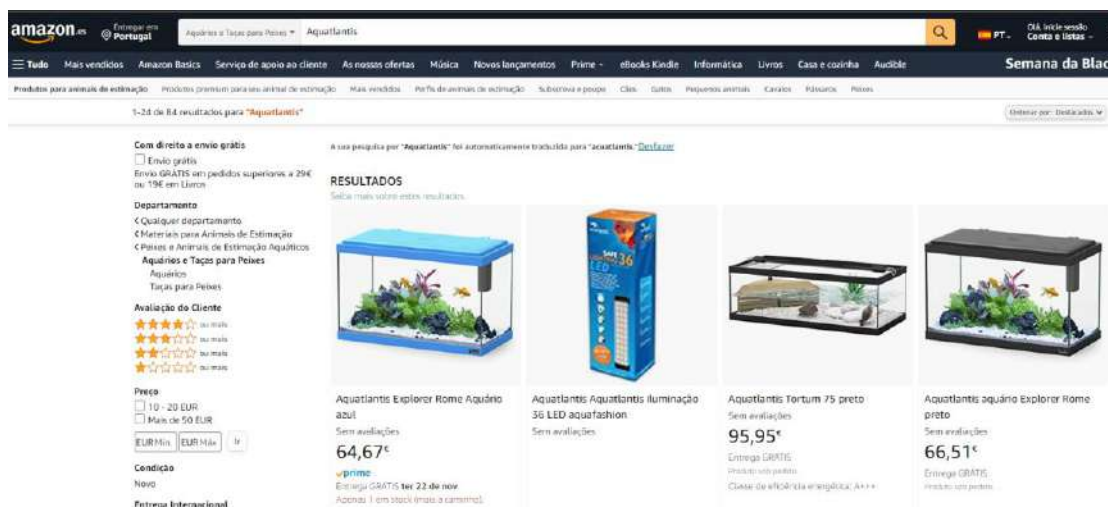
amazon.es Entregar em Portugal Aquários e Taças para Peixes Aquatlantis PT Olá, Inicie sessão Conta e listas

☰ Tudo Mais vendidos Amazon Basics Serviço de apoio ao cliente As nossas ofertas Música Novos lançamentos Prime eBooks Kindle Informática Livros Casa e cozinha Audible Semana da Blac

Produtos para animais de estimação Produtos premium para seu animal de estimação Mais vendidos Perfis de animais de estimação Subscreva e poupe Cães Gatos Pequenos animais Cavalos Pássaros Peixes

1-24 de 84 resultados para "Aquatlantis" Ordenar por: Destacados

Com direito a envio grátis
Envio grátis
Envio GRÁTIS em pedidos superiores a 29€ ou 19€ em Livros

Departamento
‹ Qualquer departamento
‹ Materiais para Animais de Estimação
‹ Peixes e Animais de Estimação Aquáticos
Aquários e Taças para Peixes
Aquários
Taças para Peixes

Avaliação do Cliente
ou mais
ou mais
ou mais
ou mais

Preço
10 - 20 EUR
Mais de 50 EUR
EUR Mín EUR Máx Ir

Condição
Novo

Entrega Internacional

A sua pesquisa por "Aquatlantis" foi automaticamente traduzida para "acuatlantis." Desfazer

RESULTADOS
Saiba mais sobre estes resultados.

Aquatlantis Explorer Rome Aquário azul
Sem avaliações
64,67€
prime
Entrega GRÁTIS ter 22 de nov
Apenas 1 em stock (mais a caminho).

Aquatlantis Aquatlantis iluminação 36 LED aquafashion
Sem avaliações

Aquatlantis Tortum 75 preto
Sem avaliações
95,95€
Entrega GRÁTIS
Produto sem pedido
Classe de eficiência energética: A+++

Aquatlantis aquário Explorer Rome preto
Sem avaliações
66,51€
Entrega GRÁTIS
Produto sem pedido